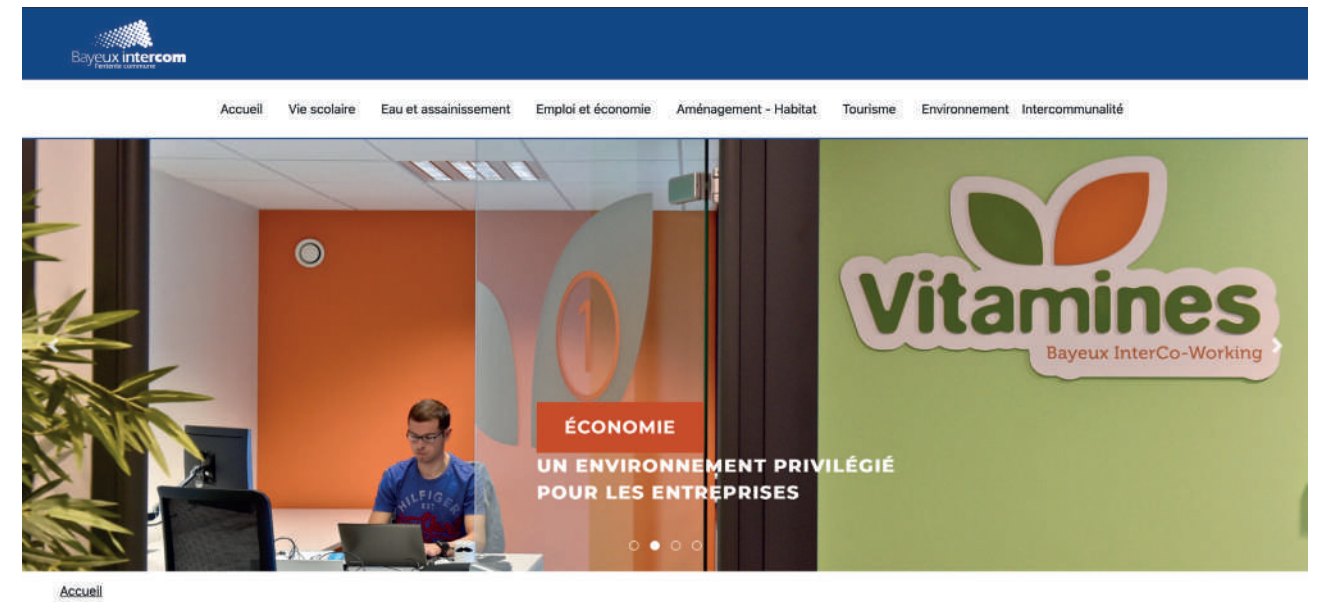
Bayeux intercom
l'entente commune

Accueil Vie scolaire Eau et assainissement Emploi et économie Aménagement - Habitat Tourisme Environnement Intercommunalité

Vitamines
Bayeux InterCo-Working

1

ÉCONOMIE
UN ENVIRONNEMENT PRIVILÉGIÉ POUR LES ENTREPRISES

Accueil